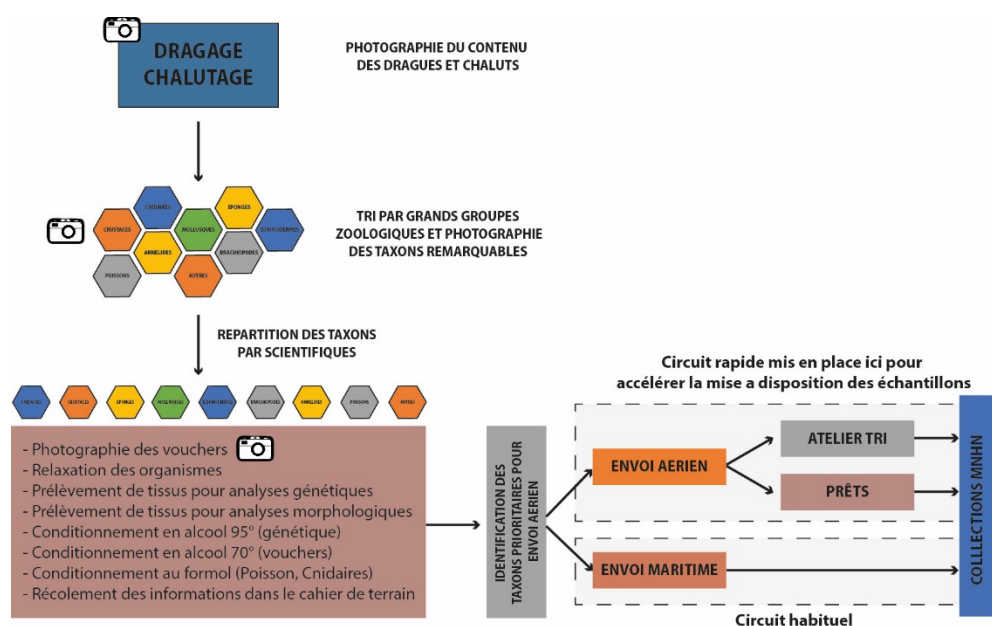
DRAGAGE CHALUTAGE

PHOTOGRAPHIE DU CONTENU DES DRAGUES ET CHALUTS

CNIDAIRES
EPONGES
CRUSTACES
MOLLUSQUES
ECHINODERMES
ANNELIDES
BRACHIOPODES
POISSONS
AUTRES

TRI PAR GRANDS GROUPES ZOOLOGIQUES ET PHOTOGRAPHIE DES TAXONS REMARQUABLES

REPARTITION DES TAXONS PAR SCIENTIFIQUES

CNIDAIRES
CRUSTACES
EPONGES
MOLLUSQUES
ECHINODERMES
BRACHIOPODES
ANNELIDES
POISSONS
AUTRES

- Photographie des vouchers
- Relaxation des organismes
- Prélèvement de tissus pour analyses génétiques
- Prélèvement de tissus pour analyses morphologiques
- Conditionnement en alcool 95° (génétique)
- Conditionnement en alcool 70° (vouchers)
- Conditionnement au formol (Poisson, Cnidaires)
- Récolement des informations dans le cahier de terrain

IDENTIFICATION DES TAXONS PRIORITAIRES POUR ENVOI AERIEN

Circuit rapide mis en place ici pour accélérer la mise a disposition des échantillons

ENVOI AERIEN
ATELIER TRI
PRÊTS
ENVOI MARITIME

COLLLECTIONS MNHN

Circuit habituel